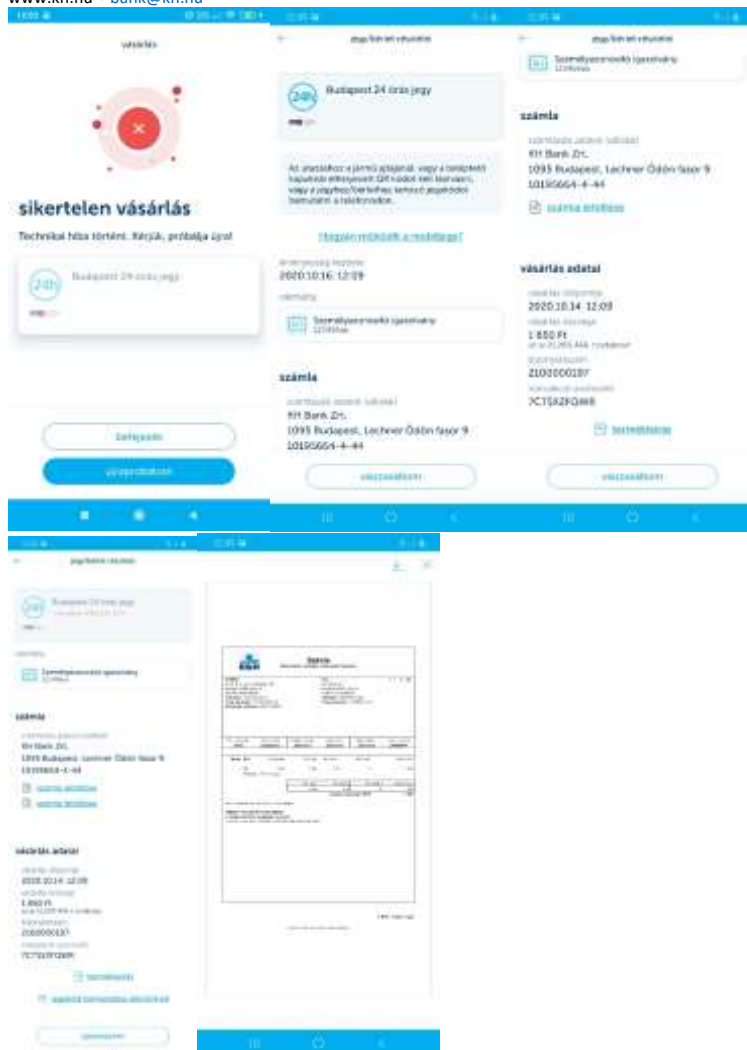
www.kh.hu • bank@kh.hu

vásárlás

sikertelen vásárlás

Technikai hiba történt. Kérjük, próbálja újra!

Budapest 24 órás jegy

Befejezés

Újrapróbálom

jegy/bérlet részletei

Budapest 24 órás jegy

Az ellenőrzéskor a jármű ajtajánál, vagy a beléptetési kapunál ellenőrizeti QR-kódot kell bemutatni, vagy a jegy/bérlet kedvezményes jegykiadói bemutatni a telefonodon.

Hogyan működik a mobiljegy?

érvényesség kezdete
2020.10.16. 12:09

okmány

Személyazonosító igazolvány

számla

számlakiállító adatai
KH Bank Zrt.
1095 Budapest, Lechner Ödön fasor 9
10195664-4-44

visszaállítom

Személyazonosító igazolvány

számla

számlakiállító adatai
KH Bank Zrt.
1095 Budapest, Lechner Ödön fasor 9
10195664-4-44

számla letöltése

vásárlás adatai

vásárlás időpontja
2020.10.14. 12:09
1 650 Ft
2100000187
7CTSX2FQ9R8

visszaállítom

jegy/bérlet részletei

Budapest 24 órás jegy

Személyazonosító igazolvány

számla

KH Bank Zrt.
1095 Budapest, Lechner Ödön fasor 9
10195664-4-44

számla letöltése
számla letöltése

vásárlás adatai

2020.10.14. 12:09
1 650 Ft
2100000187
7CTSX2FQ9R8

Számla